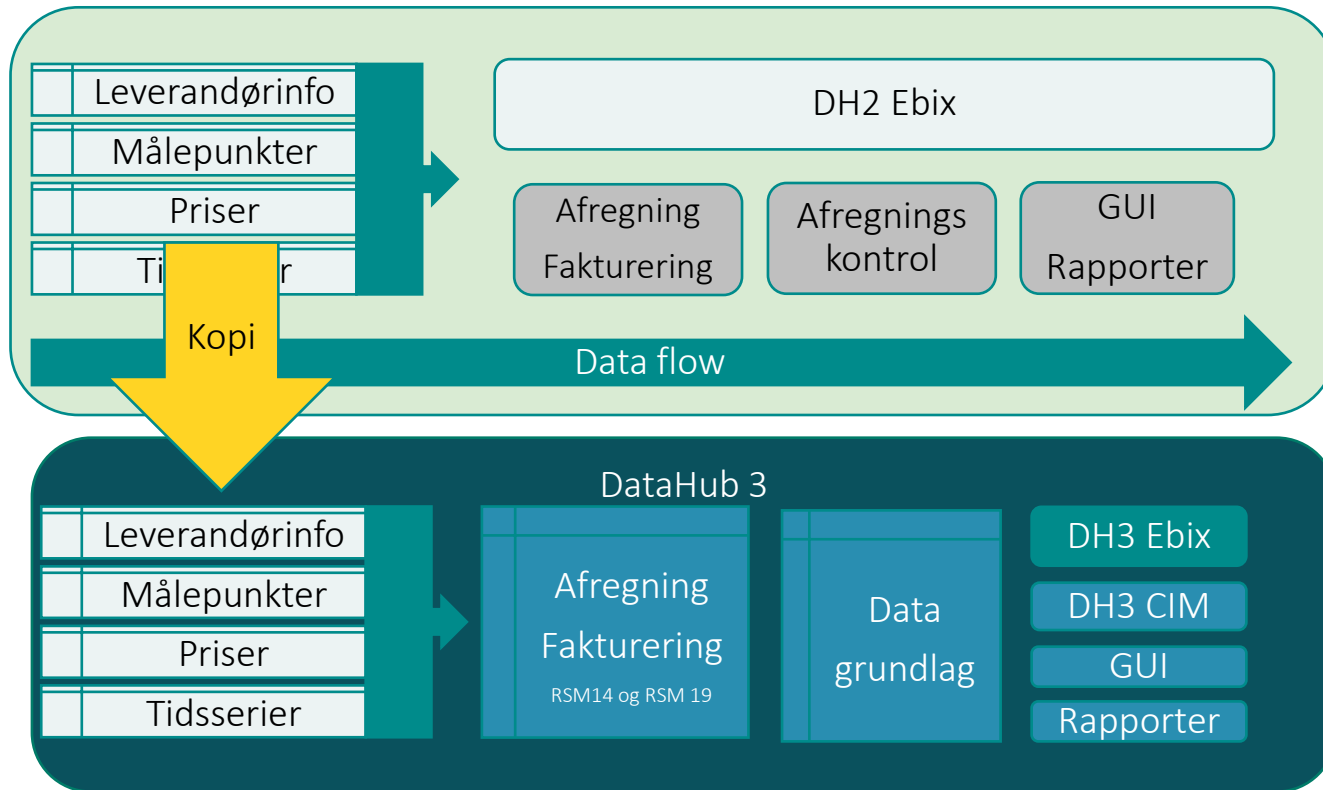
Leverandørinfo
Målepunkter
Priser
Ti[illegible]r

DH2 Ebix

Afregning Fakturering

Afregnings kontrol

GUI Rapporter

Kopi

Data flow

DataHub 3

Leverandørinfo
Målepunkter
Priser
Tidsserier

Afregning Fakturering
RSM14 og RSM 19

Data grundlag

DH3 Ebix
DH3 CIM
GUI
Rapporter